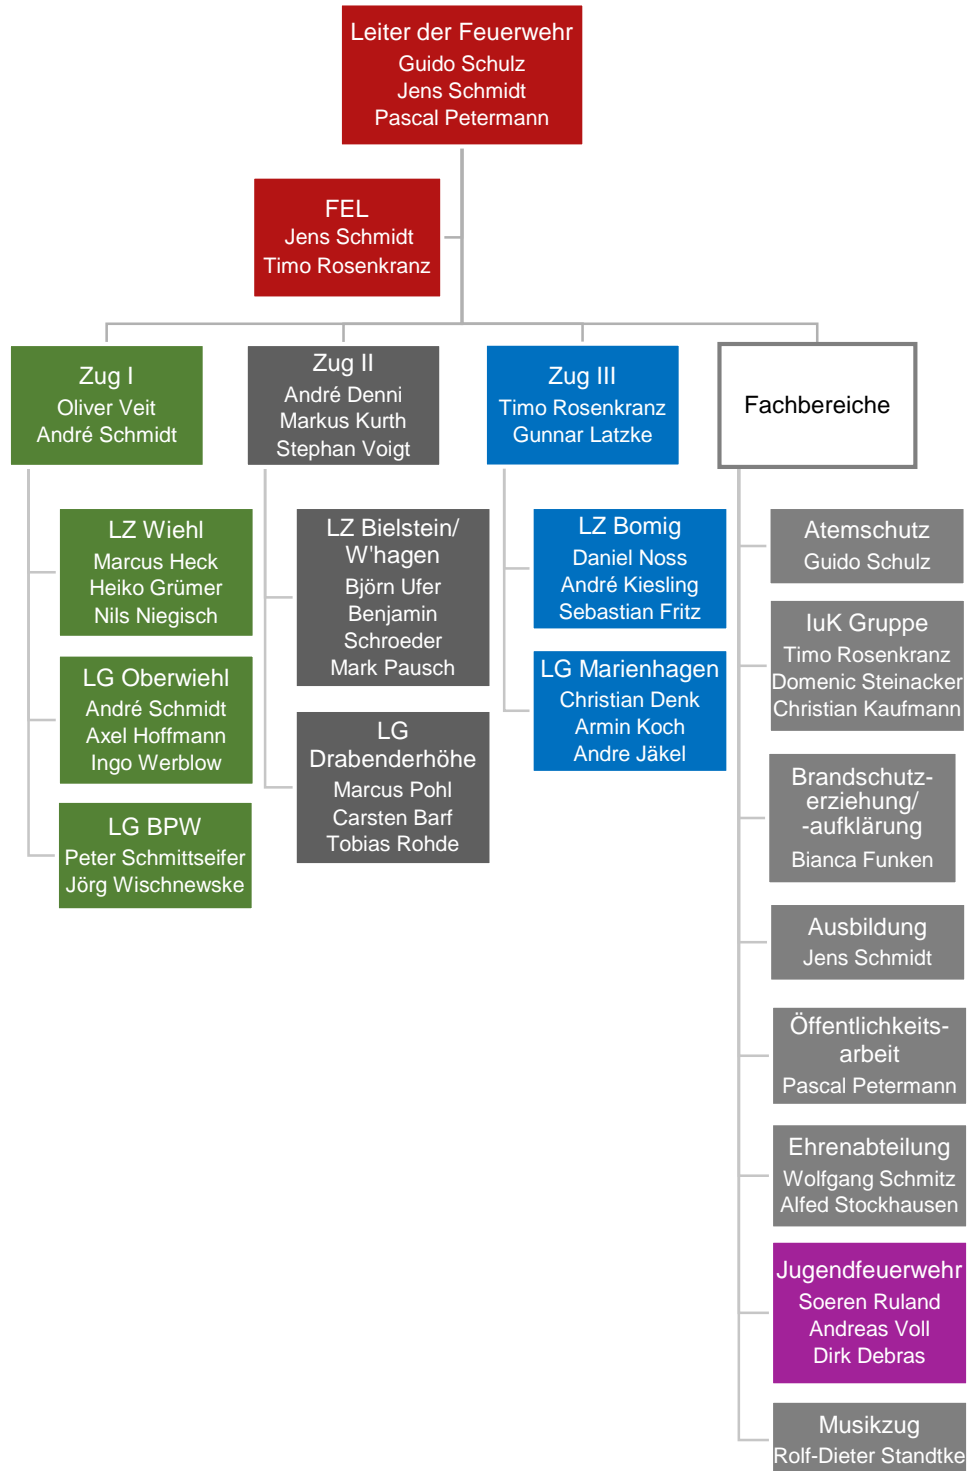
Leiter der Feuerwehr
Guido Schulz
Jens Schmidt
Pascal Petermann

FEL
Jens Schmidt
Timo Rosenkranz

Zug I
Oliver Veit
André Schmidt

LZ Wiehl
Marcus Heck
Heiko Grümer
Nils Niegisch

LG Oberwiehl
André Schmidt
Axel Hoffmann
Ingo Werblow

LG BPW
Peter Schmittseifer
Jörg Wischnewske

Zug II
André Denni
Markus Kurth
Stephan Voigt

LZ Bielstein/ W'hagen
Björn Ufer
Benjamin Schroeder
Mark Pausch

LG Drabenderhöhe
Marcus Pohl
Carsten Barf
Tobias Rohde

Zug III
Timo Rosenkranz
Gunnar Latzke

LZ Bomig
Daniel Noss
André Kiesling
Sebastian Fritz

LG Marienhagen
Christian Denk
Armin Koch
Andre Jäkel

Fachbereiche

Atemschutz
Guido Schulz

IuK Gruppe
Timo Rosenkranz
Domenic Steinacker
Christian Kaufmann

Brandschutzerziehung/ -aufklärung
Bianca Funken

Ausbildung
Jens Schmidt

Öffentlichkeitsarbeit
Pascal Petermann

Ehrenabteilung
Wolfgang Schmitz
Alfed Stockhausen

Jugendfeuerwehr
Soeren Ruland
Andreas Voll
Dirk Debras

Musikzug
Rolf-Dieter Standtke